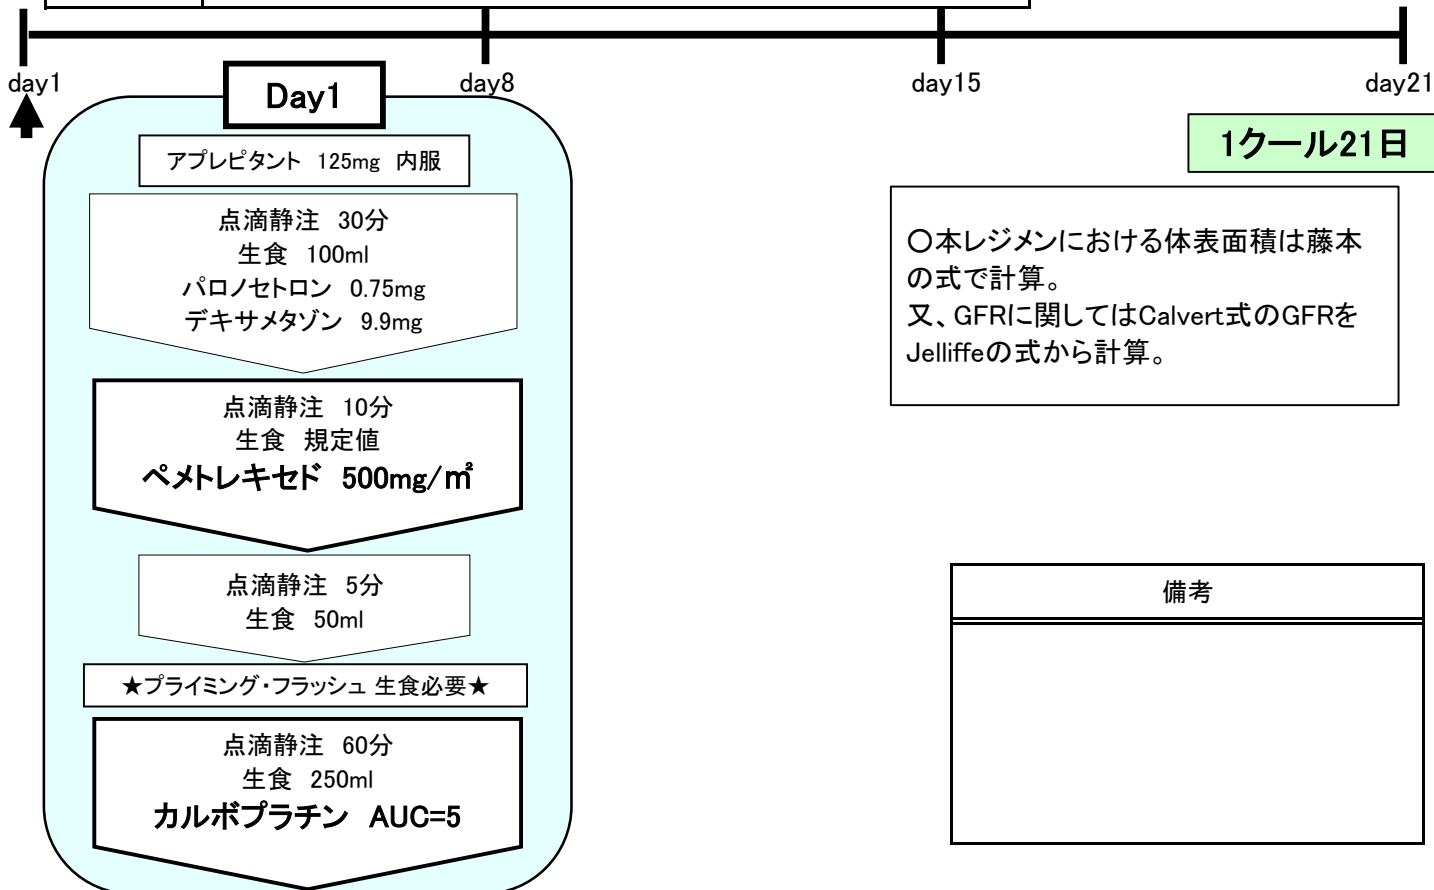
day1

day8

day15

day21

Day1

アプレピタント 125mg 内服

点滴静注 30分
生食 100ml
パロノセトロン 0.75mg
デキサメタゾン 9.9mg

点滴静注 10分
生食 規定値
ペメトレキセド 500mg/㎡

点滴静注 5分
生食 50ml

★プライミング・フラッシュ 生食必要★

点滴静注 60分
生食 250ml
カルボプラチン AUC=5

1クール21日

○本レジメンにおける体表面積は藤本の式で計算。
又、GFRに関してはCalvert式のGFRをJelliffeの式から計算。

備考